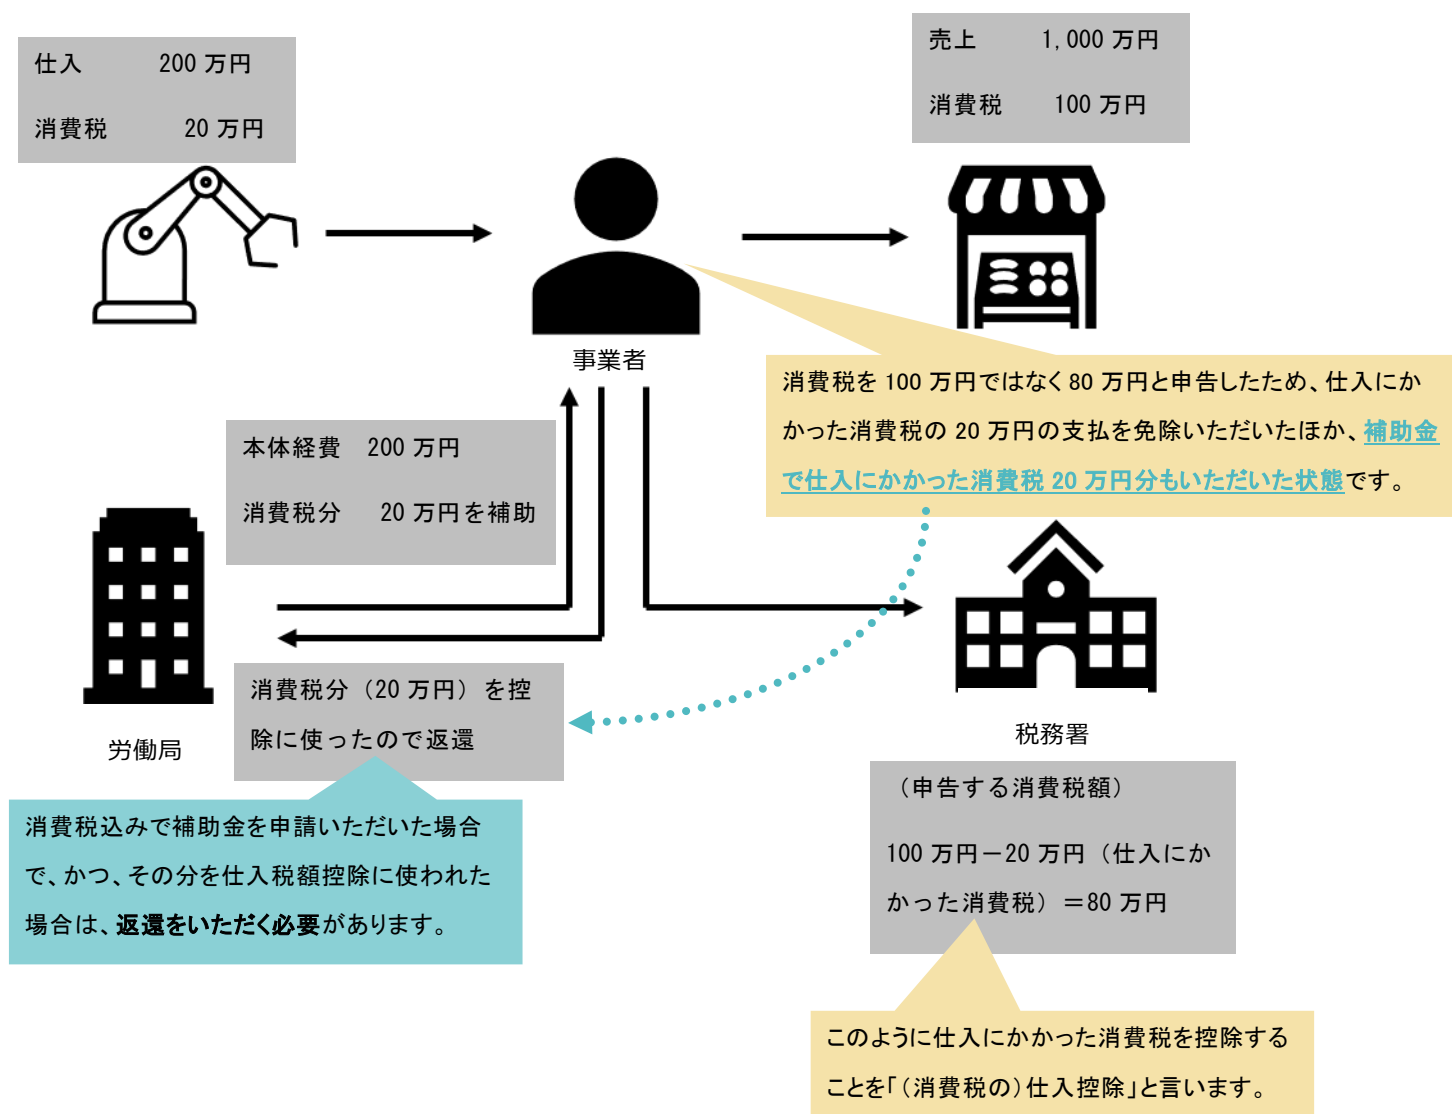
仕入　200 万円

消費税　20 万円

売上　1,000 万円

消費税　100 万円

事業者

消費税を 100 万円ではなく 80 万円と申告したため、仕入にかかった消費税の 20 万円の支払を免除いただいたほか、補助金で仕入にかかった消費税 20 万円分もいただいた状態です。

本体経費　200 万円

消費税分　20 万円を補助

消費税分（20 万円）を控除に使ったので返還

労働局

税務署

（申告する消費税額）

100 万円－20 万円（仕入にかかった消費税）＝80 万円

消費税込みで補助金を申請いただいた場合で、かつ、その分を仕入税額控除に使われた場合は、返還をいただく必要があります。

このように仕入にかかった消費税を控除することを「（消費税の）仕入控除」と言います。